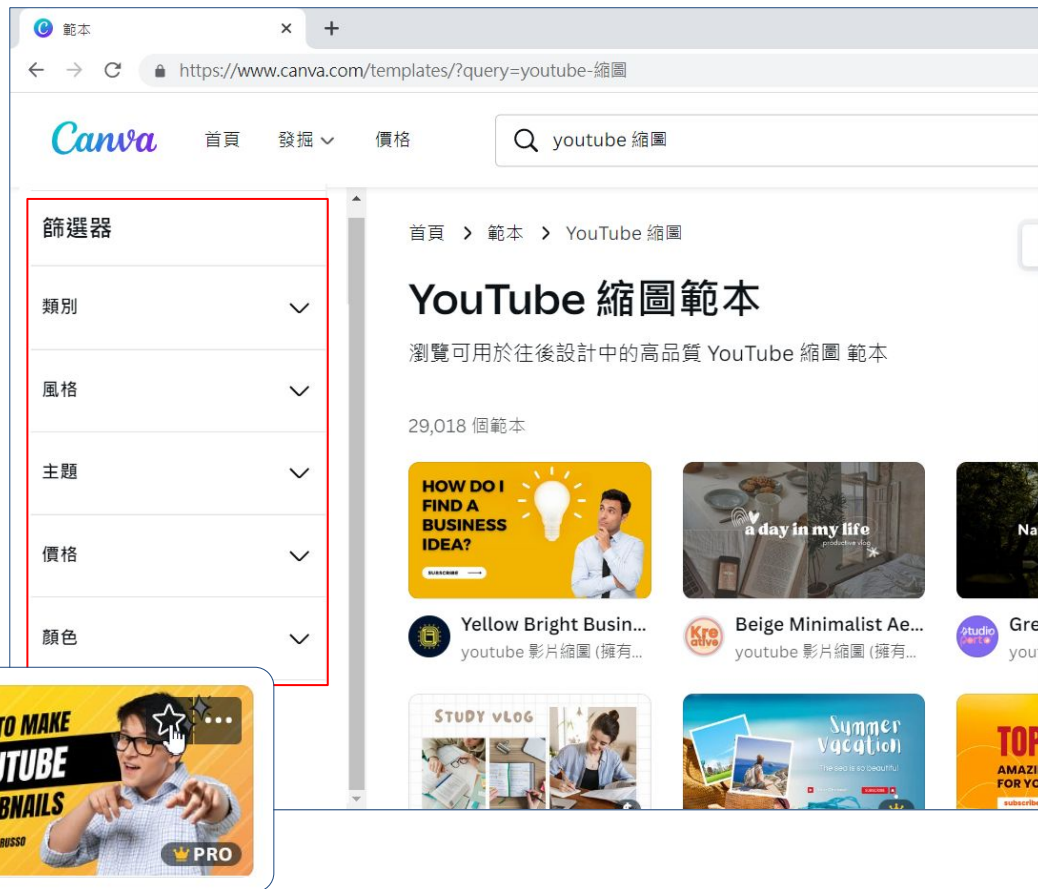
範本 ×
+
https://www.canva.com/templates/?query=youtube-縮圖

Canva 首頁 發掘 價格
youtube 縮圖

篩選器
類別
風格
主題
價格
顏色

首頁 > 範本 > YouTube 縮圖

YouTube 縮圖範本

瀏覽可用於往後設計中的高品質 YouTube 縮圖 範本

29,018 個範本

HOW DO I FIND A BUSINESS IDEA?
SUBSCRIBE
Yellow Bright Busin...
youtube 影片縮圖 (擁有...

a day in my life
productive vlog
Beige Minimalist Ae...
youtube 影片縮圖 (擁有...

Na
Gre
you

STUDY VLOG

Summer Vacation
The sea is so beautiful

TOP
AMAZI
FOR YO
subscribe

TO MAKE
OUTUBE
BNAILS
RUSSO
PRO